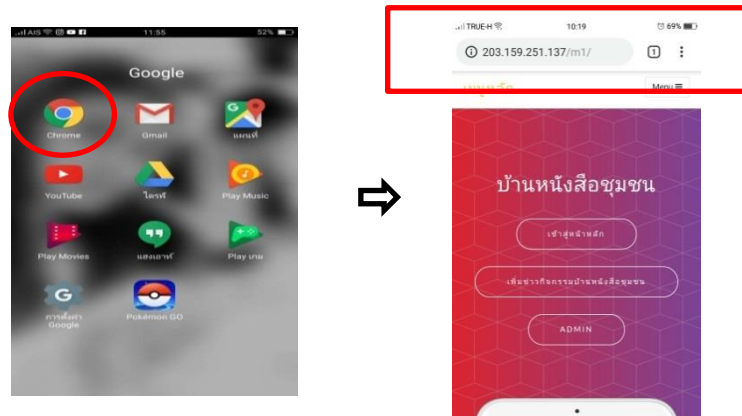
AIS 11:55 52%

Google

Chrome

Gmail

แผนที่

YouTube

ไดรฟ์

Play Music

Play Movies

แฮงเอาท์

Play เกม

การตั้งค่า Google

Pokémon GO

TRUE-H 10:19 69%

203.159.251.137/m1/

1

หน้าหลัก

Menu

บ้านหนังสือชุมชน

เข้าสู่หน้าหลัก

เพิ่มข่าวกิจกรรมบ้านหนังสือชุมชน

ADMIN